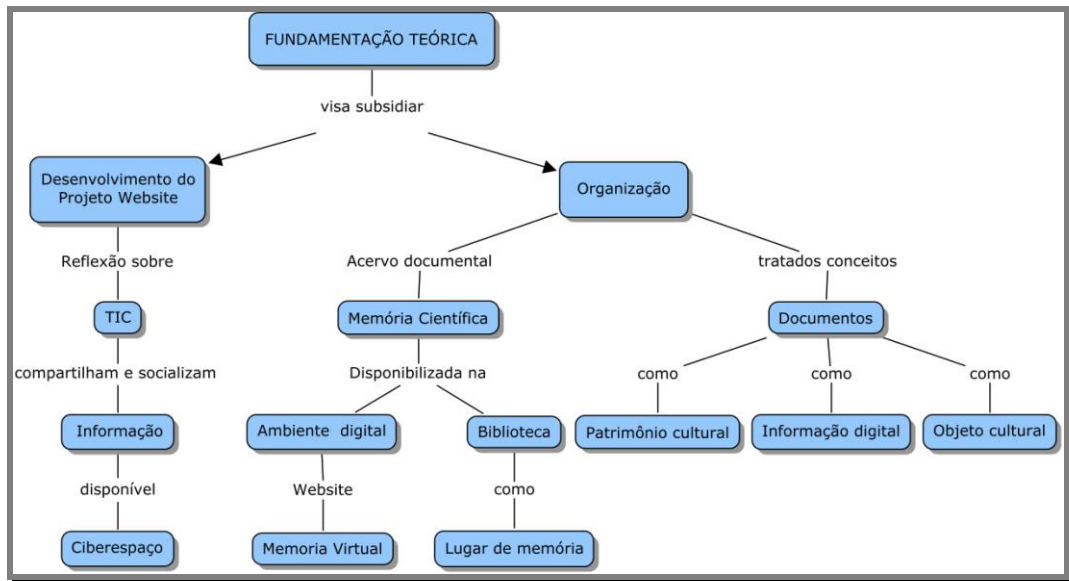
FUNDAMENTAÇÃO TEÓRICA

visa subsidiar

Desenvolvimento do Projeto Website

Organização

Reflexão sobre

TIC

compartilham e socializam

Informação

disponível

Ciberespaço

Acervo documental

Memória Científica

Disponibilizada na

Ambiente digital

Website

Memoria Virtual

Biblioteca

como

Lugar de memória

tratados conceitos

Documentos

como

Patrimônio cultural

como

Informação digital

como

Objeto cultural